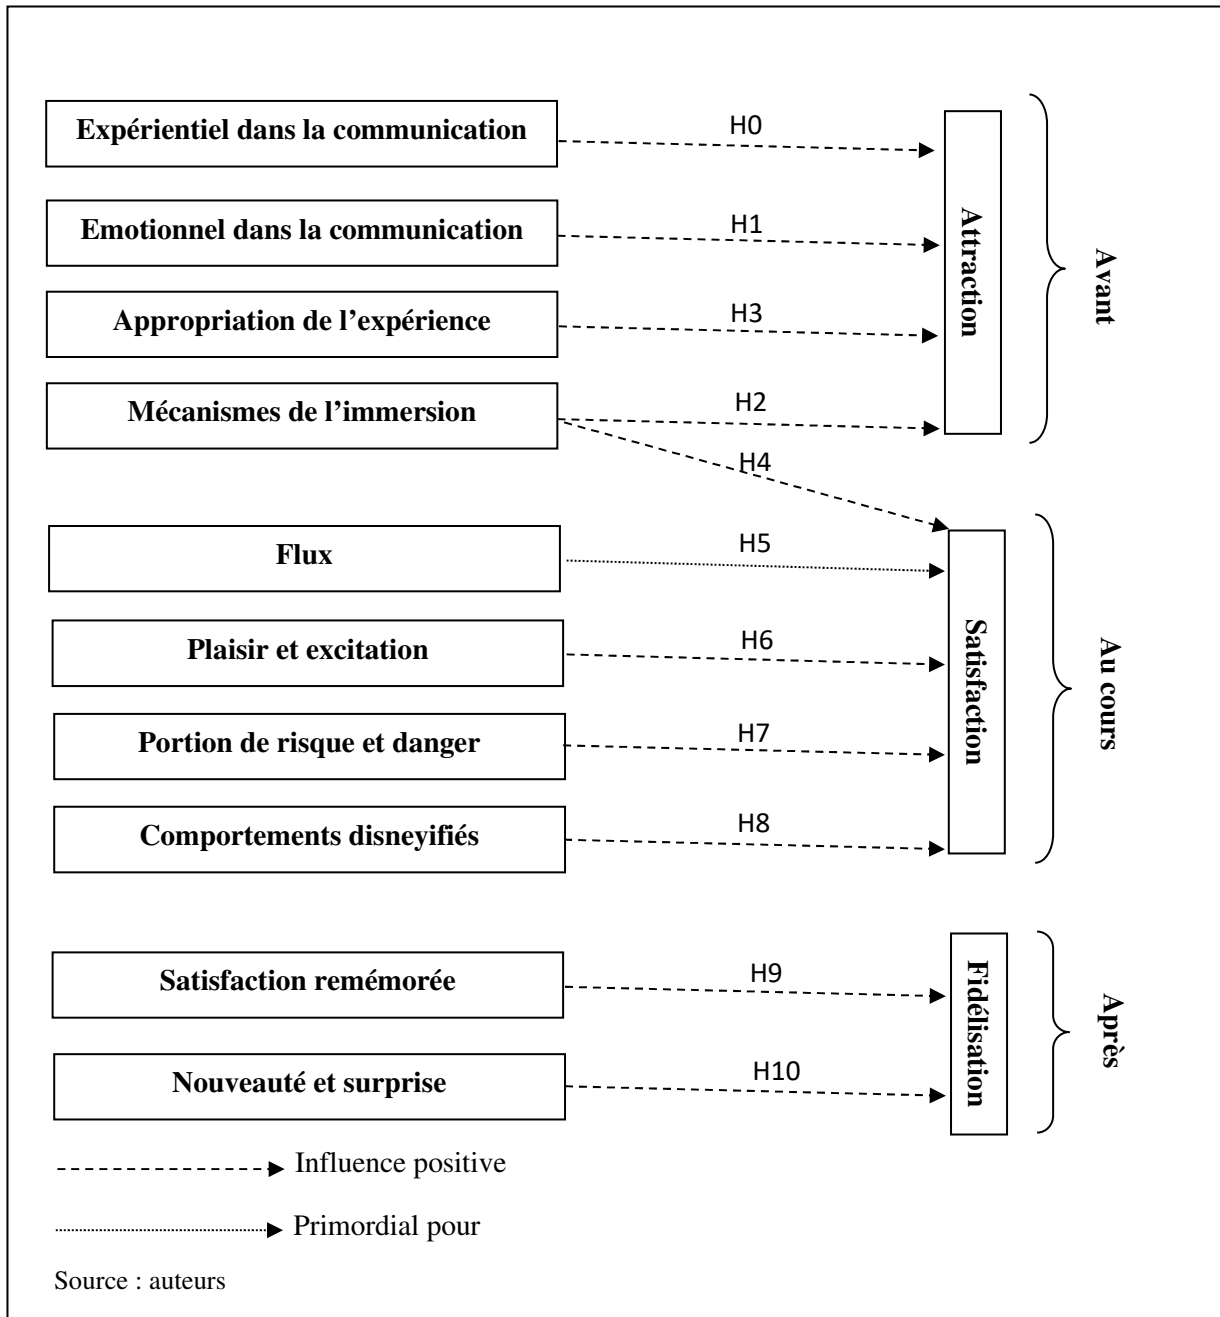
Expérientiel dans la communication

H0

Emotionnel dans la communication

H1

Appropriation de l'expérience

H3

Mécanismes de l'immersion

H2

H4

Attraction

Avant

Flux

H5

Plaisir et excitation

H6

Portion de risque et danger

H7

Comportements disneyifiés

H8

Satisfaction

Au cours

Satisfaction remémorée

H9

Nouveauté et surprise

H10

Fidélisation

Après

Influence positive

Primordial pour

Source : auteurs